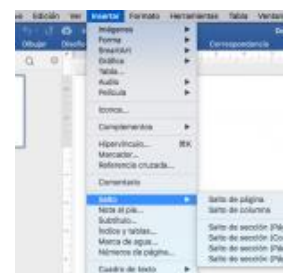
Edición Ver Insertar Formato Herramientas Tabla Ventana

Dibujar Diseño Correspondencia

Imágenes
Forma
SmartArt
Gráfico
Tabla...
Audio
Película

Iconos...

Complementos

Hipervínculo... ⌘K
Marcador...
Referencia cruzada...

Comentario

Salto
Nota al pie...
Subtítulo...
Índice y tablas...
Marca de agua...
Números de página...

Cuadro de texto

Salto de página
Salto de columna

Salto de sección (Pá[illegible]
Salto de sección (Co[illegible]
Salto de sección (Pá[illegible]
Salto de sección (Pá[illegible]